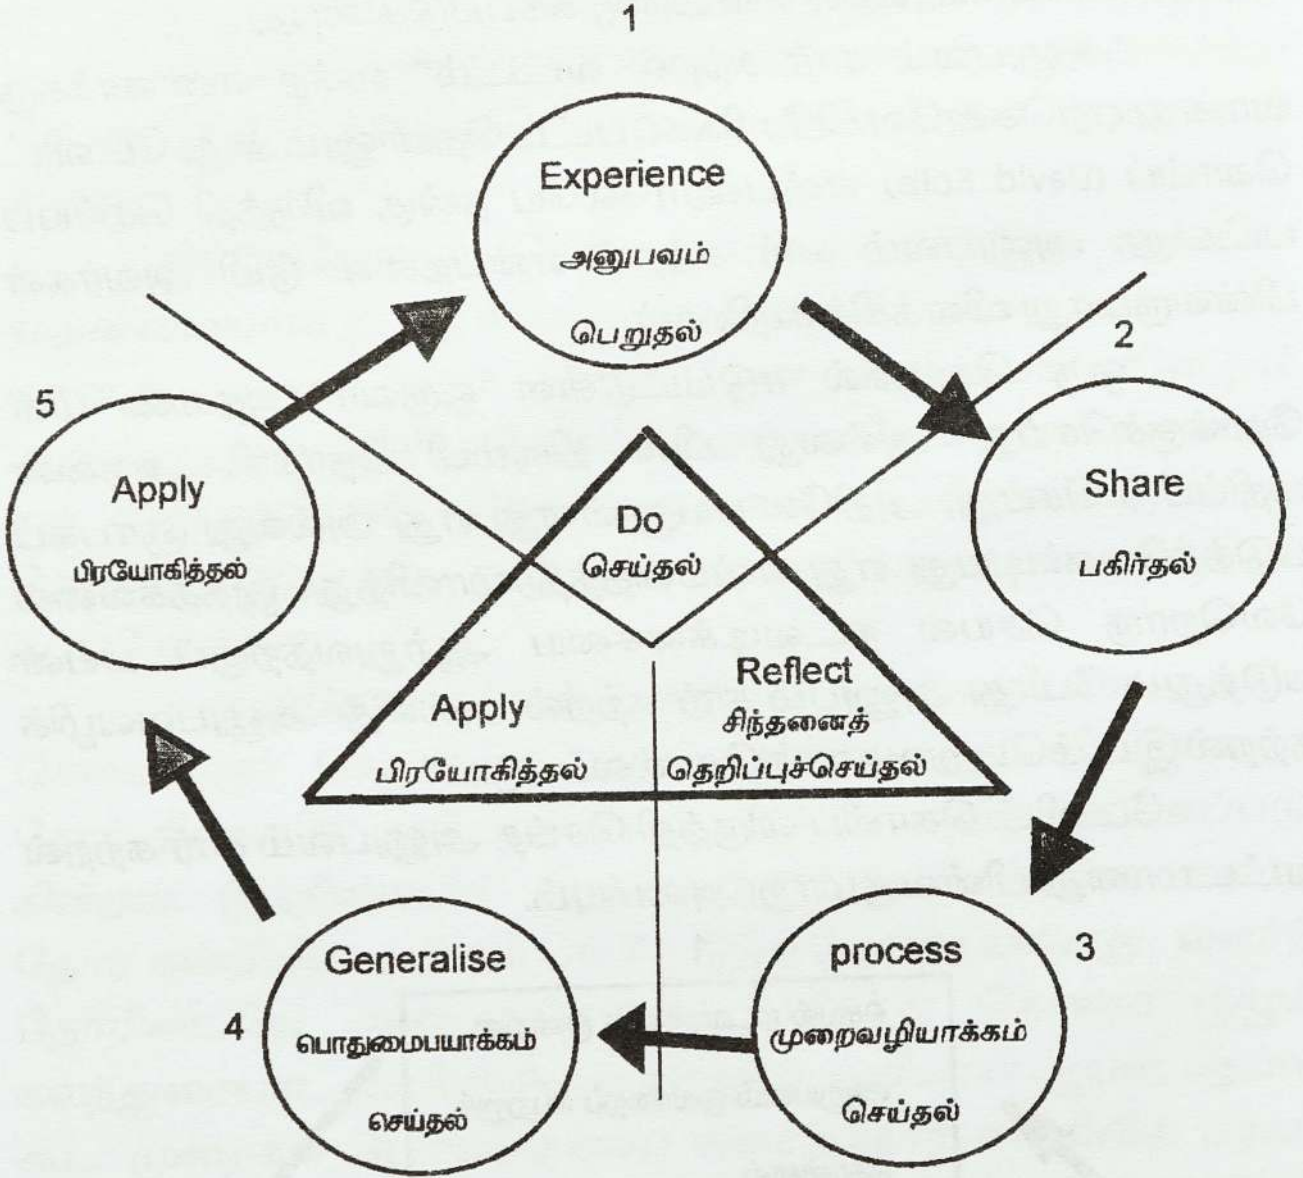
1

Experience
அனுபவம்
பெறுதல்

2

Share
பகிர்தல்

5

Apply
பிரயோகித்தல்

Do
செய்தல்

Apply
பிரயோகித்தல்

Reflect
சிந்தனைத்
தெறிப்புச்செய்தல்

3

process
முறைவழியாக்கம்
செய்தல்

4

Generalise
பொதுமைபயாக்கம்
செய்தல்